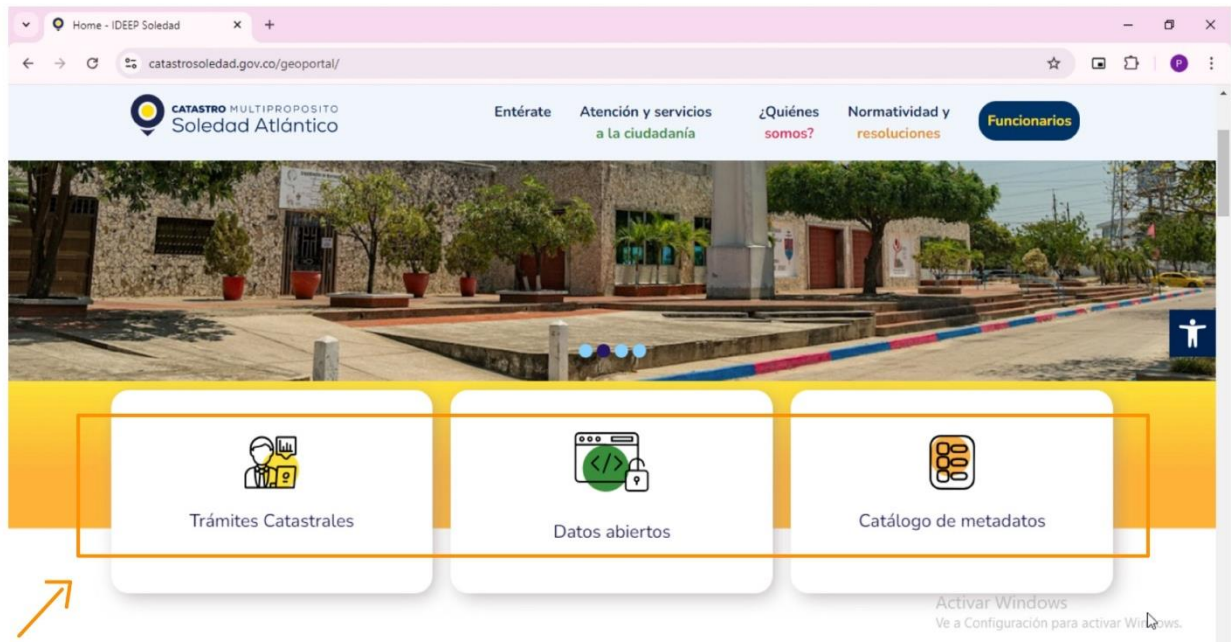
Home - IDEEP Soledad

catastrosoledad.gov.co/geoportal/

CATASTRO MULTIPROPOSITO
Soledad Atlántico

Entérate

Atención y servicios a la ciudadanía

¿Quiénes somos?

Normatividad y resoluciones

Funcionarios

Trámites Catastrales

Datos abiertos

Catálogo de metadatos

Activar Windows
Ve a Configuración para activar Windows.